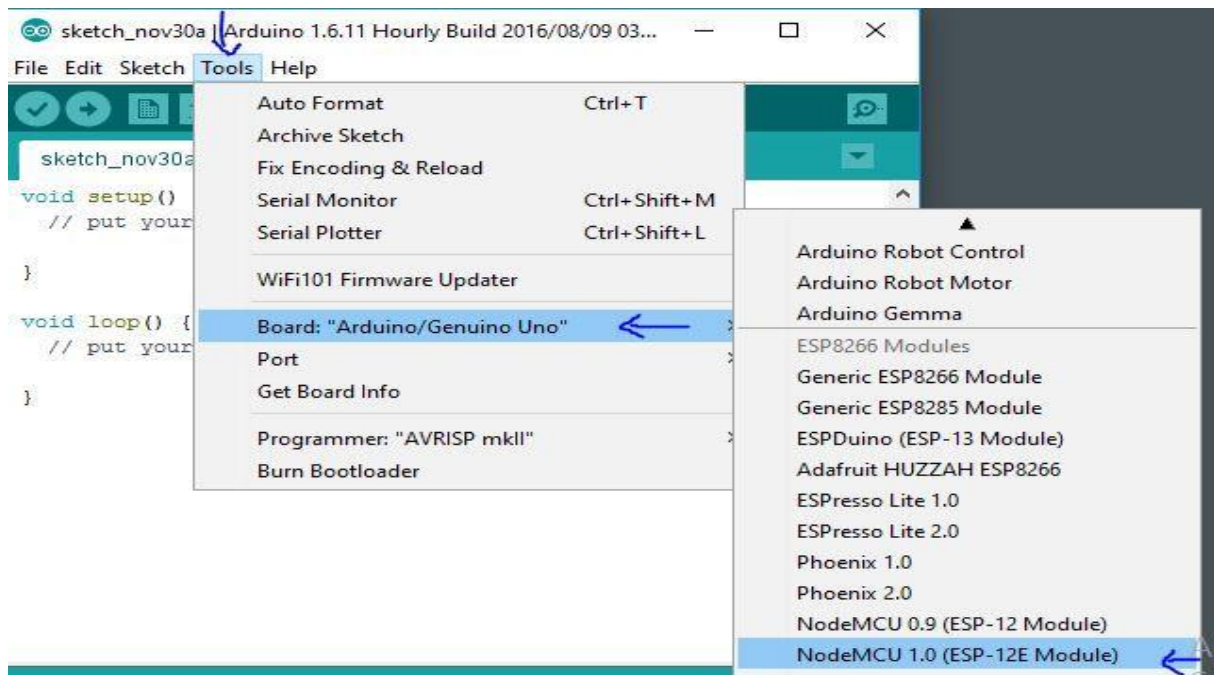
sketch_nov30a | Arduino 1.6.11 Hourly Build 2016/08/09 03...

File Edit Sketch Tools Help

sketch_nov30a

void setup()
// put your

}

void loop() {
// put your

}

Auto Format Ctrl+T
Archive Sketch
Fix Encoding & Reload
Serial Monitor Ctrl+Shift+M
Serial Plotter Ctrl+Shift+L
WiFi101 Firmware Updater
Board: "Arduino/Genuino Uno"
Port
Get Board Info
Programmer: "AVRISP mkII"
Burn Bootloader

Arduino Robot Control
Arduino Robot Motor
Arduino Gemma
ESP8266 Modules
Generic ESP8266 Module
Generic ESP8285 Module
ESPDuino (ESP-13 Module)
Adafruit HUZZAH ESP8266
ESPresso Lite 1.0
ESPresso Lite 2.0
Phoenix 1.0
Phoenix 2.0
NodeMCU 0.9 (ESP-12 Module)
NodeMCU 1.0 (ESP-12E Module)